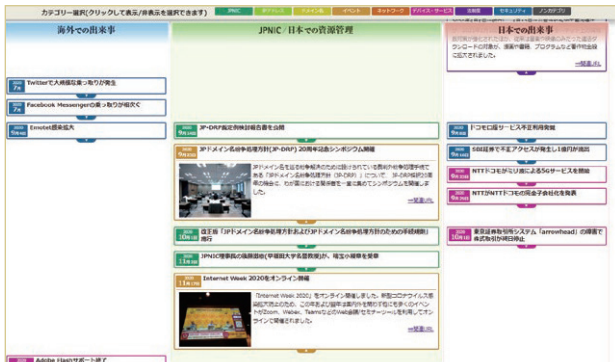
カテゴリー選択(クリックして表示/非表示を選択できます)　JPNIC　ガバナンス　ドメイン名　IP　イベント　ネットワーク　デバイス・サービス　法制度　セキュリティ　ノンカテゴリ

海外での出来事

2020 7月　Twitterで大規模乗っ取りが発生

2020 7月　Facebook Messengerの乗っ取りが相次ぐ

2020 8月　Emotet感染拡大

JPNIC/日本での資源管理

2020 9月　JP-DRP指定事例検討報告書を公開

2020 9月　JPドメイン名紛争処理方針(JP-DRP)20周年記念シンポジウム開催

JPドメイン名を巡る紛争解決のために設けられている「JPドメイン名紛争処理方針」である「JPドメイン名紛争処理方針(JP-DRP)」について、JP-DRP施行20周年の節目に、わが国における紛争処理の一層の進展のためシンポジウムを開催しました。

一覧表示

2020 10月　改正版「JPドメイン名紛争処理方針およびJPドメイン名紛争処理方針のための手続規則」施行

2020 11月　JPNIC理事長の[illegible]

2020 11月　Internet Week 2020をオンライン開催

「Internet Week 2020」をオンライン開催しました。新型コロナウイルス感染拡大防止のため、この年あらゆる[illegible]をZoom、Webex、Teamsなどの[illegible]を利用してオンラインで開催されました。

一覧表示

日本での出来事

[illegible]

一覧表示

2020 9月　ドコモ口座サービス不正利用発覚

2020 9月　SBI証券で不正アクセスが発生し1億円が流出

2020 9月　NTTドコモがミリ波による5Gサービスを開始

2020 9月　NTTがNTTドコモの完全子会社化を発表

2020 10月　東京証券取引所システム「arrowhead」の障害で終日取引停止

2020 12月　Adobe Flashサポート終了